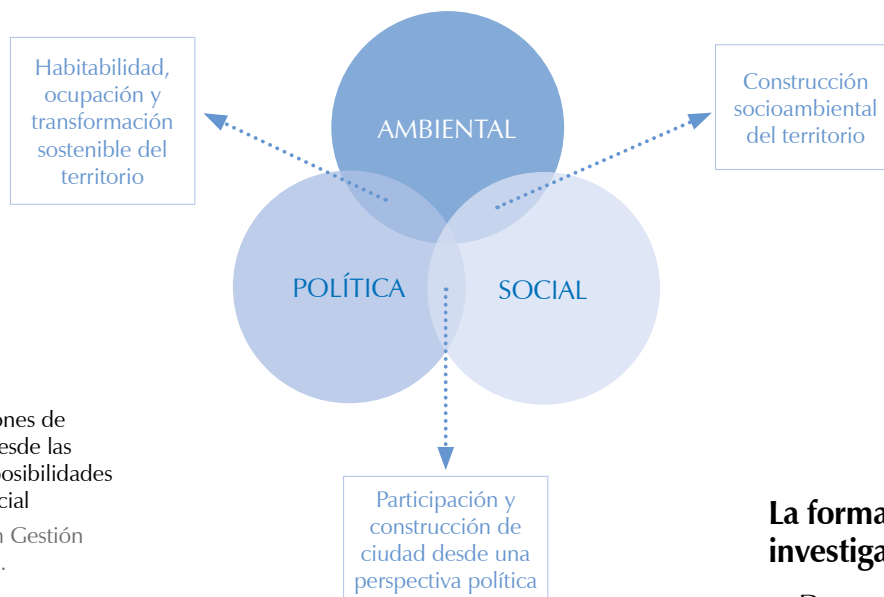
Habitabilidad, ocupación y transformación sostenible del territorio

AMBIENTAL

Construcción socioambiental del territorio

POLÍTICA

SOCIAL

ones de
esde las
osibilidades
cial
n Gestión
.

Participación y construcción de ciudad desde una perspectiva política

La forma
investiga